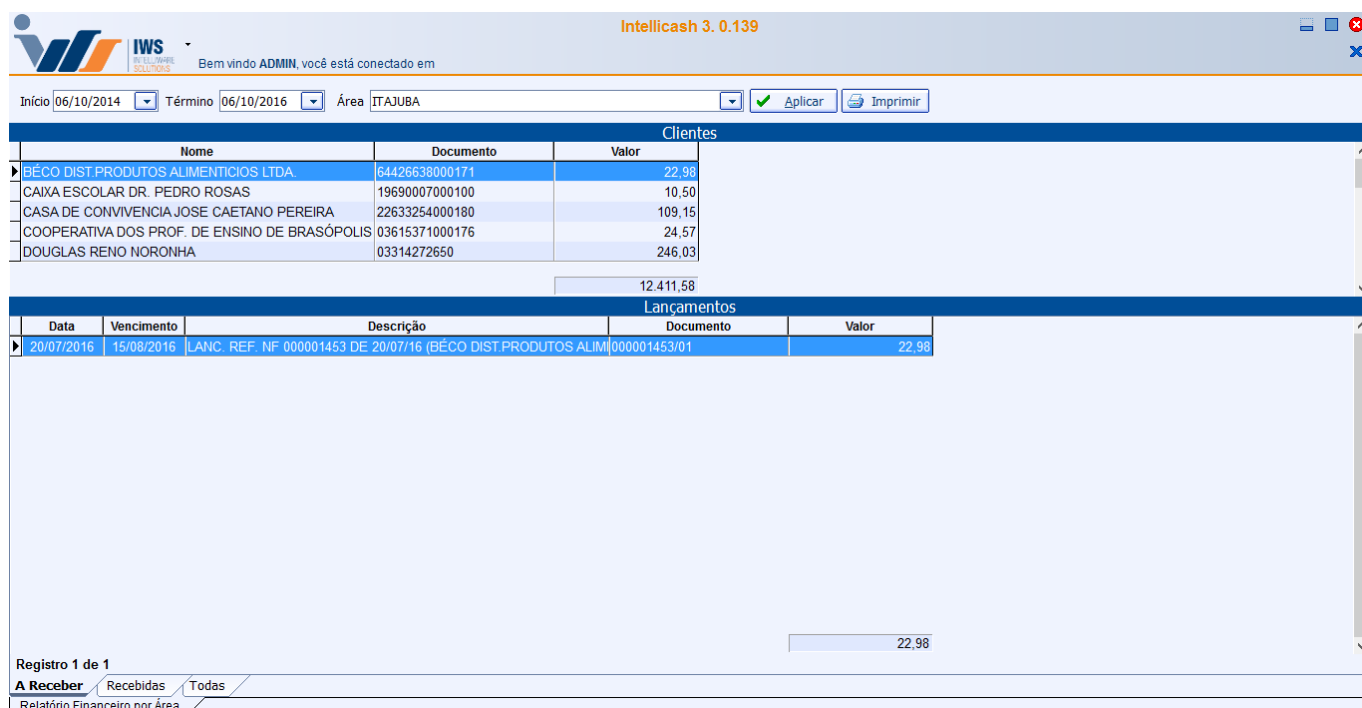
IWS
INTELLIWARE SOLUTIONS

Intellicash 3. 0.139

Bem vindo ADMIN, você está conectado em

Início 06/10/2014 Término 06/10/2016 Área ITAJUBA Aplicar Imprimir

Clientes

| Nome | Documento | Valor |
|---|---|---|
| BÉCO DIST.PRODUTOS ALIMENTICIOS LTDA. | 64426638000171 | 22,98 |
| CAIXA ESCOLAR DR. PEDRO ROSAS | 19690007000100 | 10,50 |
| CASA DE CONVIVENCIA JOSE CAETANO PEREIRA | 22633254000180 | 109,15 |
| COOPERATIVA DOS PROF. DE ENSINO DE BRASÓPOLIS | 03615371000176 | 24,57 |
| DOUGLAS RENO NORONHA | 03314272650 | 246,03 |

12.411,58

Lançamentos

| Data | Vencimento | Descrição | Documento | Valor |
|---|---|---|---|---|
| 20/07/2016 | 15/08/2016 | LANC. REF. NF 000001453 DE 20/07/16 (BÉCO DIST.PRODUTOS ALIMI | 000001453/01 | 22,98 |

22,98

Registro 1 de 1

A Receber | Recebidas | Todas

Relatório Financeiro por Área